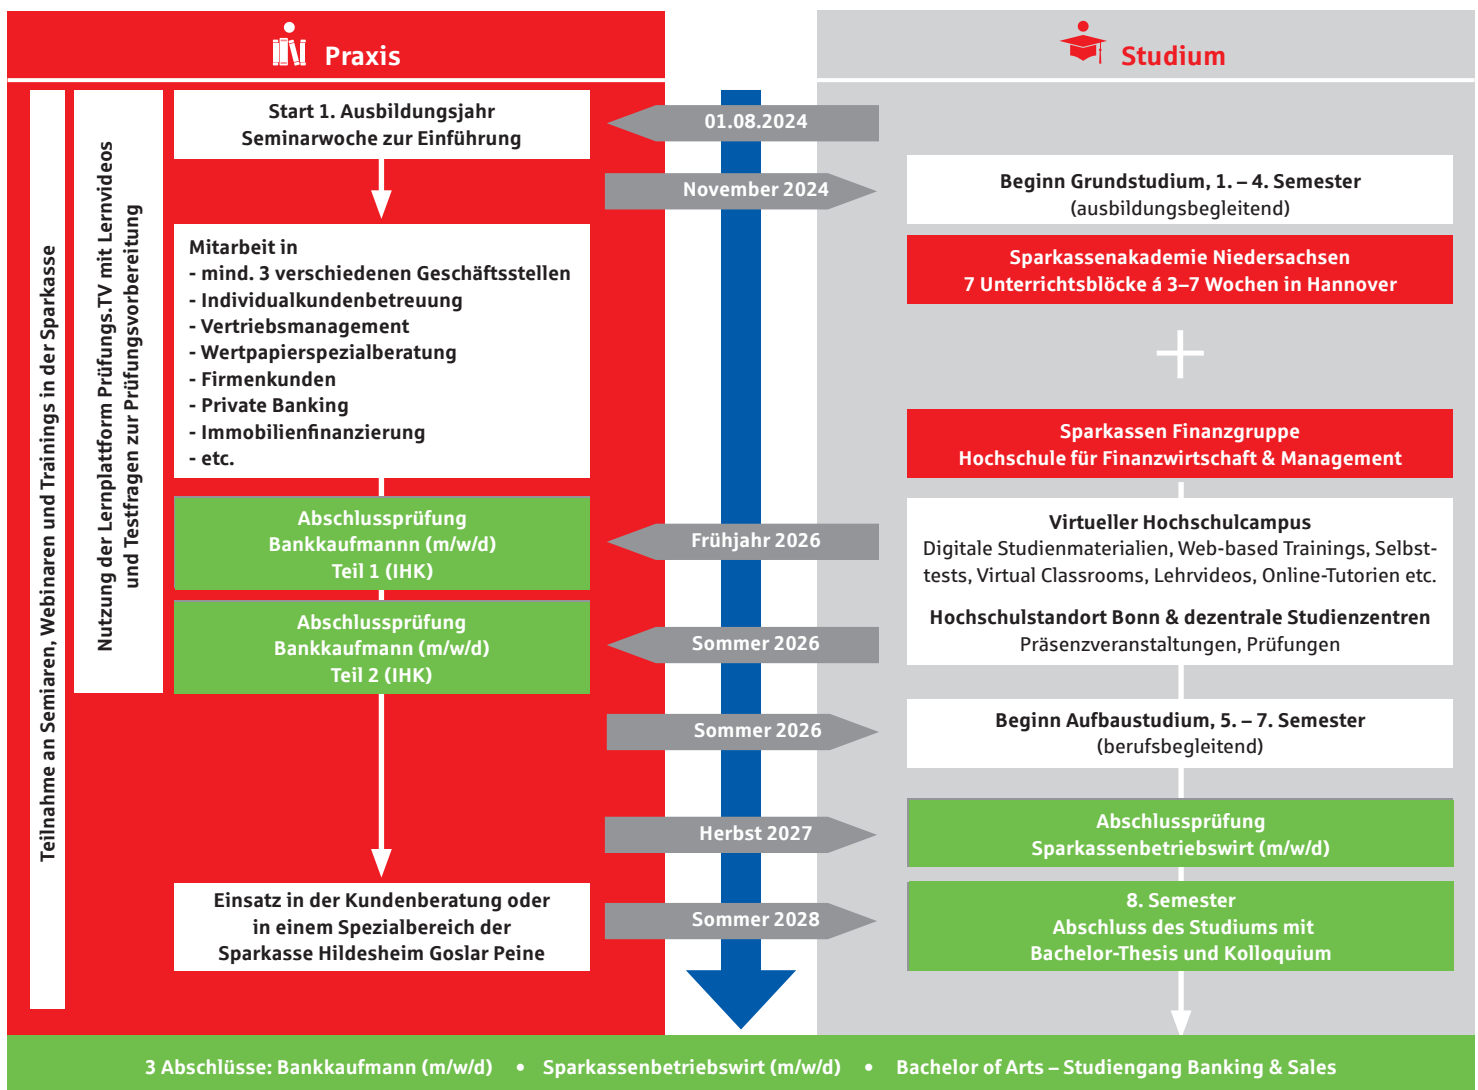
Praxis

Studium

Teilnahme an Semiaren, Webinaren und Trainings in der Sparkasse

Nutzung der Lernplattform Prüfungs.TV mit Lernvideos und Testfragen zur Prüfungsvorbereitung

Start 1. Ausbildungsjahr
Seminarwoche zur Einführung

01.08.2024

November 2024

Beginn Grundstudium, 1. – 4. Semester
(ausbildungsbegleitend)

Sparkassenakademie Niedersachsen
7 Unterrichtsblöcke á 3–7 Wochen in Hannover

Mitarbeit in
- mind. 3 verschiedenen Geschäftsstellen
- Individualkundenbetreuung
- Vertriebsmanagement
- Wertpapierspezialberatung
- Firmenkunden
- Private Banking
- Immobilienfinanzierung
- etc.

Sparkassen Finanzgruppe
Hochschule für Finanzwirtschaft & Management

Abschlussprüfung
Bankkaufmann (m/w/d)
Teil 1 (IHK)

Frühjahr 2026

Virtueller Hochschulcampus
Digitale Studienmaterialien, Web-based Trainings, Selbsttests, Virtual Classrooms, Lehrvideos, Online-Tutorien etc.

Hochschulstandort Bonn & dezentrale Studienzentren
Präsenzveranstaltungen, Prüfungen

Abschlussprüfung
Bankkaufmann (m/w/d)
Teil 2 (IHK)

Sommer 2026

Sommer 2026

Beginn Aufbaustudium, 5. – 7. Semester
(berufsbegleitend)

Herbst 2027

Abschlussprüfung
Sparkassenbetriebswirt (m/w/d)

Einsatz in der Kundenberatung oder in einem Spezialbereich der Sparkasse Hildesheim Goslar Peine

Sommer 2028

8. Semester
Abschluss des Studiums mit
Bachelor-Thesis und Kolloquium

3 Abschlüsse: Bankkaufmann (m/w/d) • Sparkassenbetriebswirt (m/w/d) • Bachelor of Arts – Studiengang Banking & Sales